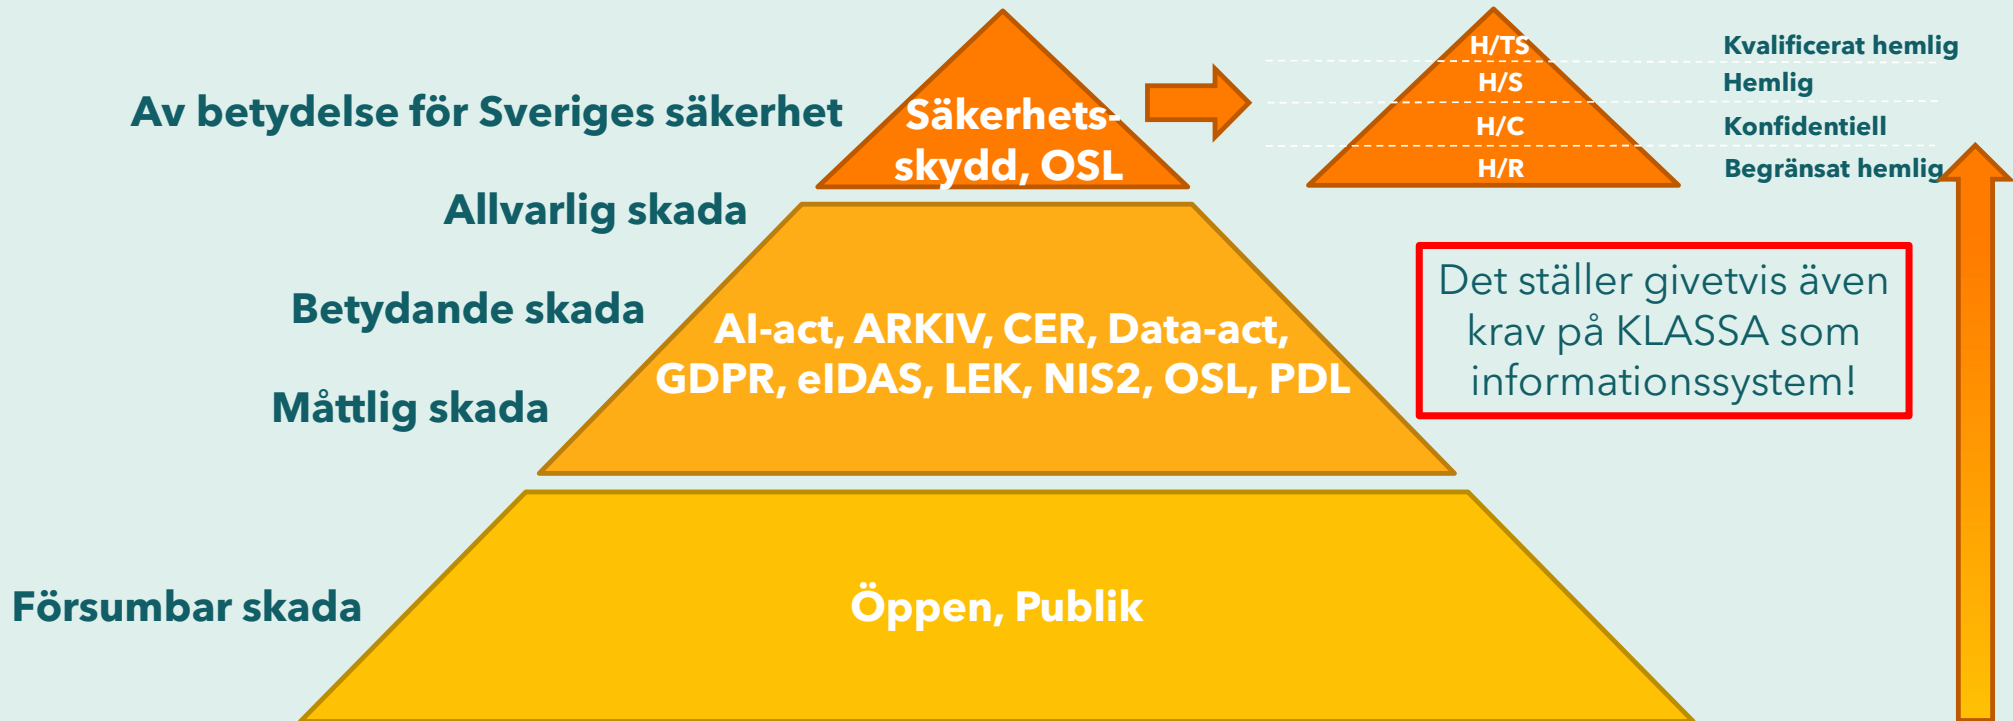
Av betydelse för Sveriges säkerhet

Säkerhetsskydd, OSL

H/TS Kvalificerat hemlig
H/S Hemlig
H/C Konfidentiell
H/R Begränsat hemlig

Allvarlig skada

Betydande skada

Måttlig skada

AI-act, ARKIV, CER, Data-act, GDPR, eIDAS, LEK, NIS2, OSL, PDL

Det ställer givetvis även krav på KLASSA som informationssystem!

Försumbar skada

Öppen, Publik